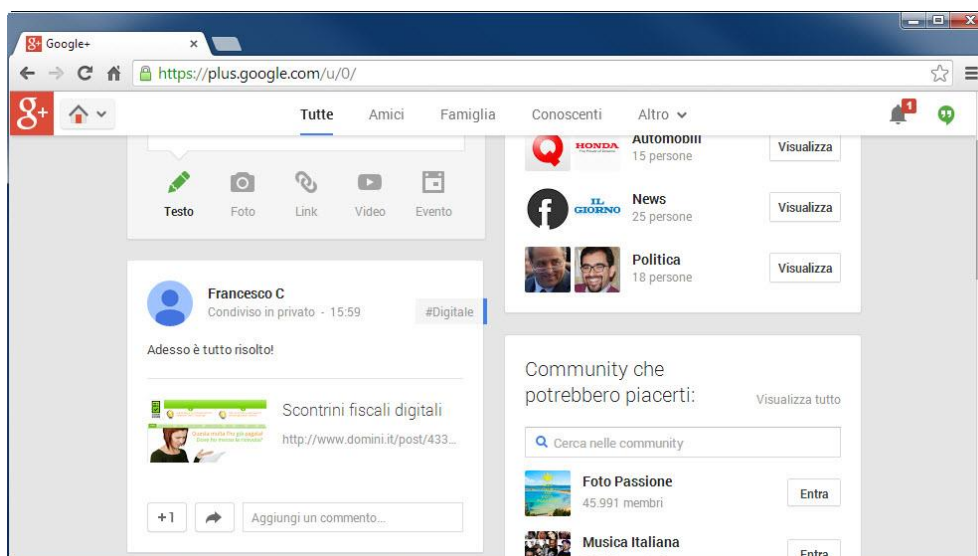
Google+
https://plus.google.com/u/0/

Tutte Amici Famiglia Conoscenti Altro

1

Testo Foto Link Video Evento

Francesco C
Condiviso in privato - 15:59
#Digitale

Adesso è tutto risolto!

Scontrini fiscali digitali
http://www.domini.it/post/433...

+1
Aggiungi un commento...

HONDA
Automobili
15 persone
Visualizza

IL GIORNO
News
25 persone
Visualizza

Politica
18 persone
Visualizza

Community che potrebbero piacerti:
Visualizza tutto

Cerca nelle community

Foto Passione
45.991 membri
Entra

Musica Italiana
Entra